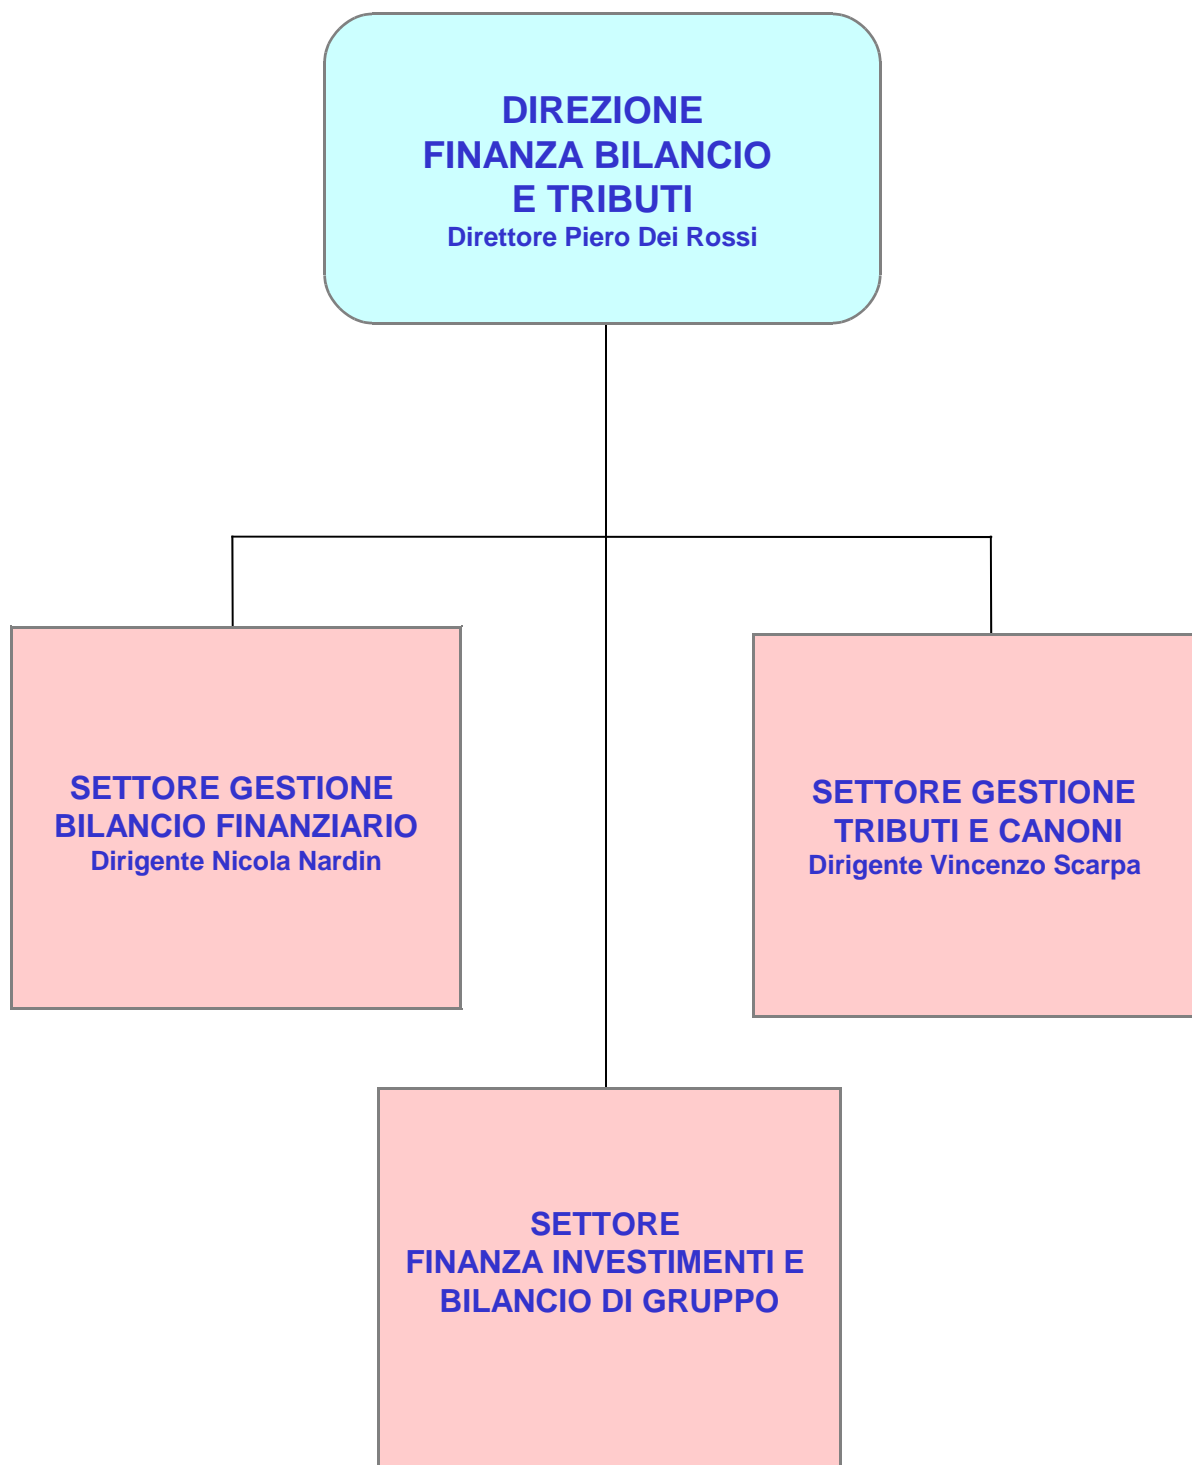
DIREZIONE
FINANZA BILANCIO
E TRIBUTI
Direttore Piero Dei Rossi

SETTORE GESTIONE
BILANCIO FINANZIARIO
Dirigente Nicola Nardin

SETTORE GESTIONE
TRIBUTI E CANONI
Dirigente Vincenzo Scarpa

SETTORE
FINANZA INVESTIMENTI E
BILANCIO DI GRUPPO